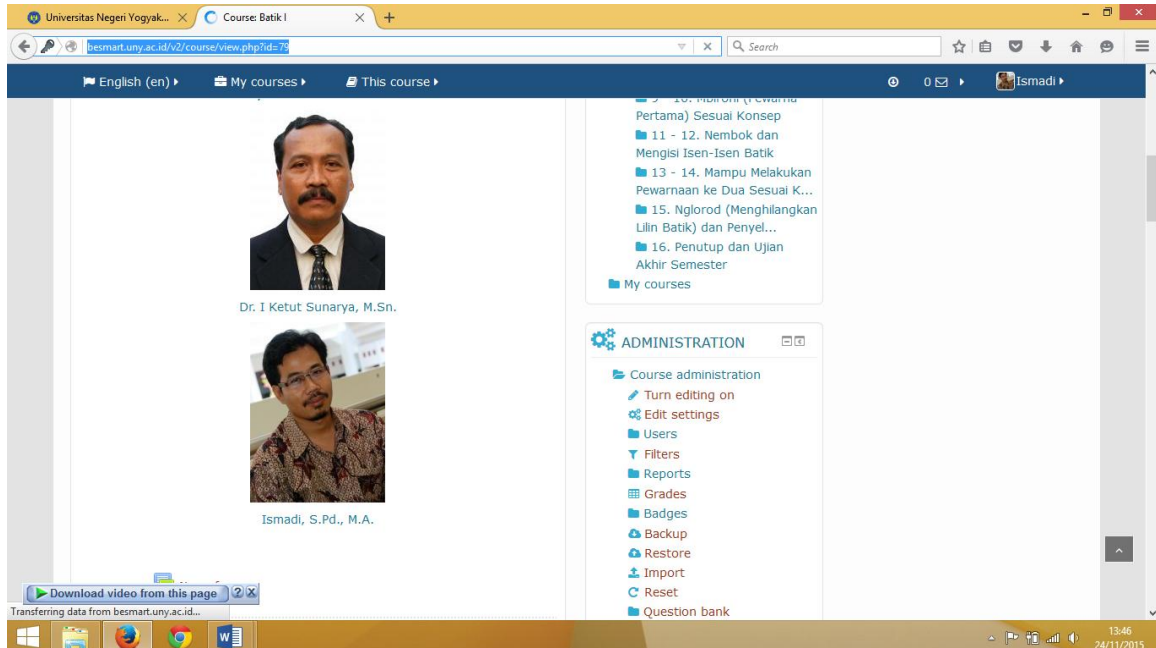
Universitas Negeri Yogyak...
Course: Batik I
besmart.uny.ac.id/v2/course/view.php?id=79
Search
English (en)
My courses
This course
0
Ismadi

9 - 10. Mbironi (Pewarna Pertama) Sesuai Konsep
11 - 12. Nembok dan Mengisi Isen-Isen Batik
13 - 14. Mampu Melakukan Pewarnaan ke Dua Sesuai K...
15. Nglorod (Menghilangkan Lilin Batik) dan Penyel...
16. Penutup dan Ujian Akhir Semester
My courses

Dr. I Ketut Sunarya, M.Sn.

Ismadi, S.Pd., M.A.

ADMINISTRATION
Course administration
Turn editing on
Edit settings
Users
Filters
Reports
Grades
Badges
Backup
Restore
Import
Reset
Question bank

Download video from this page
Transferring data from besmart.uny.ac.id...

13:46
24/11/2015